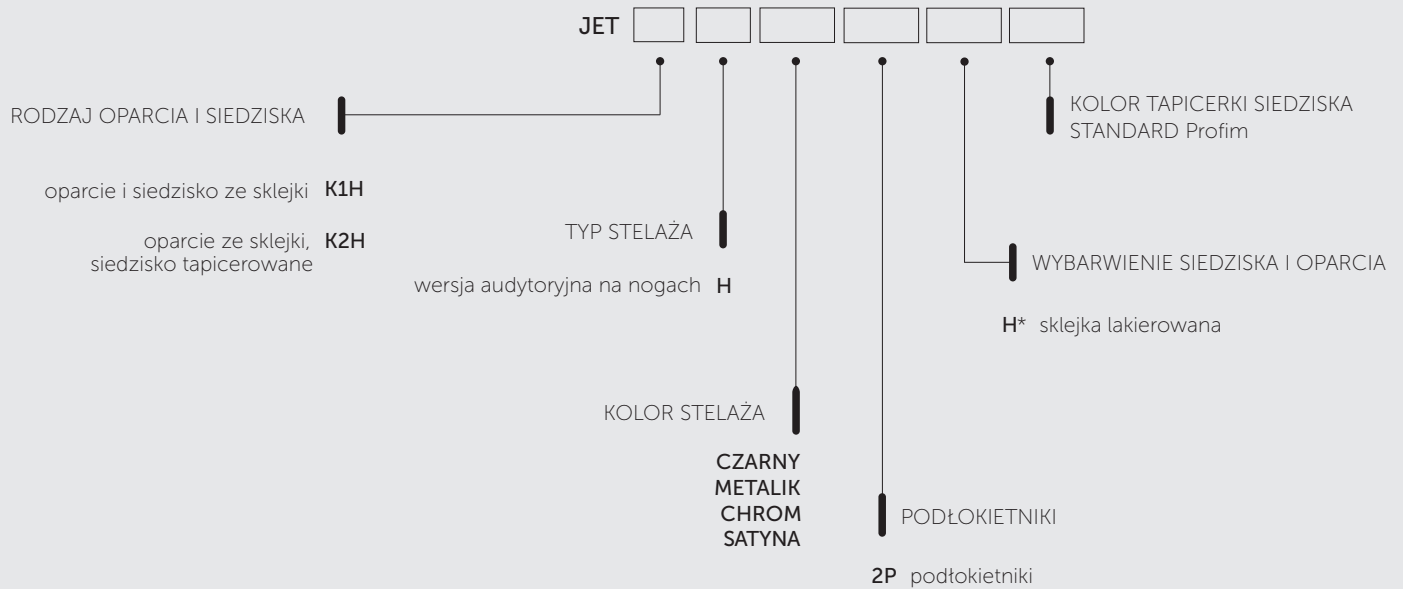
JET

RODZAJ OPARCIA I SIEDZISKA

oparcie i siedzisko ze sklejki K1H

oparcie ze sklejki, siedzisko tapicerowane K2H

TYP STELAŻA

wersja audytoryjna na nogach H

KOLOR STELAŻA

CZARNY
METALIK
CHROM
SATYNA

PODŁOKIETNIKI

2P podłokietniki

WYBARWIENIE SIEDZISKA I OPARCIA

H* sklejka lakierowana

KOLOR TAPICERKI SIEDZISKA STANDARD Profim